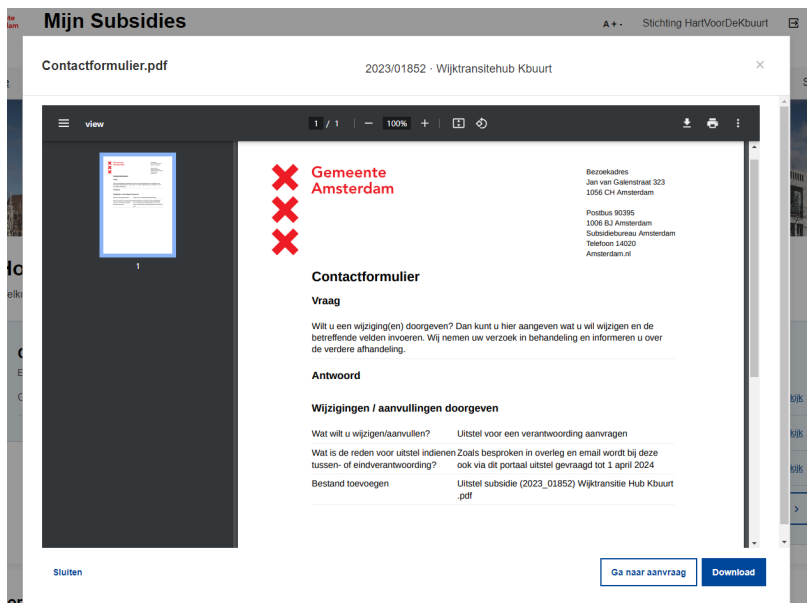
Mijn Subsidies

A + -  Stichting HartVoorDeKbuurt

Contactformulier.pdf

2023/01852 · Wijktransitehub Kbuurt

×

view

1 / 1  —  100%  +

1

Gemeente Amsterdam

Bezoekadres
Jan van Galenstraat 323
1056 CH Amsterdam

Postbus 90395
1006 BJ Amsterdam
Subsidiebureau Amsterdam
Telefoon 14020
Amsterdam.nl

Contactformulier

Vraag

Wilt u een wijziging(en) doorgeven? Dan kunt u hier aangeven wat u wil wijzigen en de betreffende velden invoeren. Wij nemen uw verzoek in behandeling en informeren u over de verdere afhandeling.

Antwoord

Wijzigingen / aanvullingen doorgeven

| Wat wilt u wijzigen/aanvullen? | Uitstel voor een verantwoording aanvragen |
|---|---|
| Wat is de reden voor uitstel indienen tussen- of eindverantwoording? | Zoals besproken in overleg en email wordt bij deze ook via dit portaal uitstel gevraagd tot 1 april 2024 |
| Bestand toevoegen | Uitstel subsidie (2023_01852) Wijktransitie Hub Kbuurt .pdf |

Sluiten

Ga naar aanvraag

Download